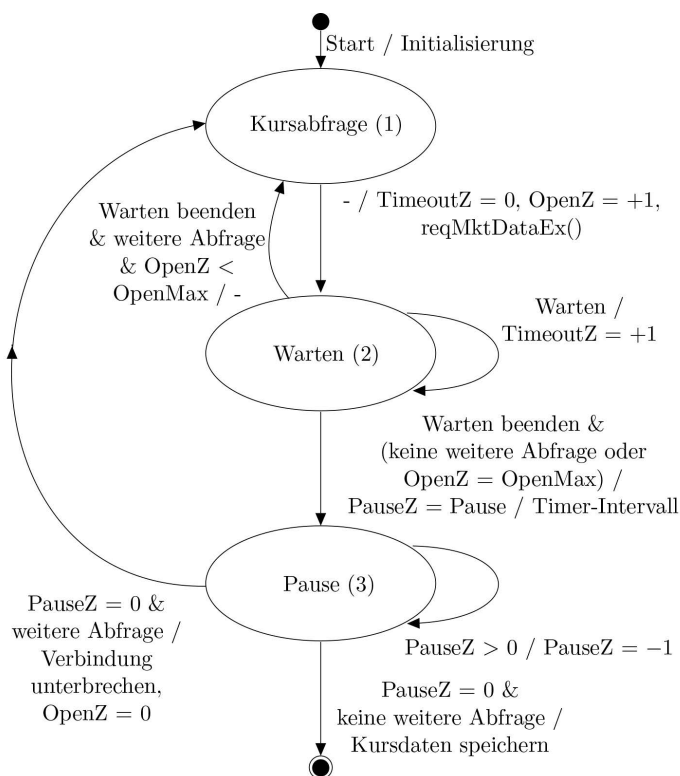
Start / Initialisierung

Kursabfrage (1)

- / TimeoutZ = 0, OpenZ = +1, reqMktDataEx()

Warten beenden & weitere Abfrage & OpenZ < OpenMax / -

Warten / TimeoutZ = +1

Warten (2)

Warten beenden & (keine weitere Abfrage oder OpenZ = OpenMax) / PauseZ = Pause / Timer-Intervall

Pause (3)

PauseZ = 0 & weitere Abfrage / Verbindung unterbrechen, OpenZ = 0

PauseZ > 0 / PauseZ = −1

PauseZ = 0 & keine weitere Abfrage / Kursdaten speichern